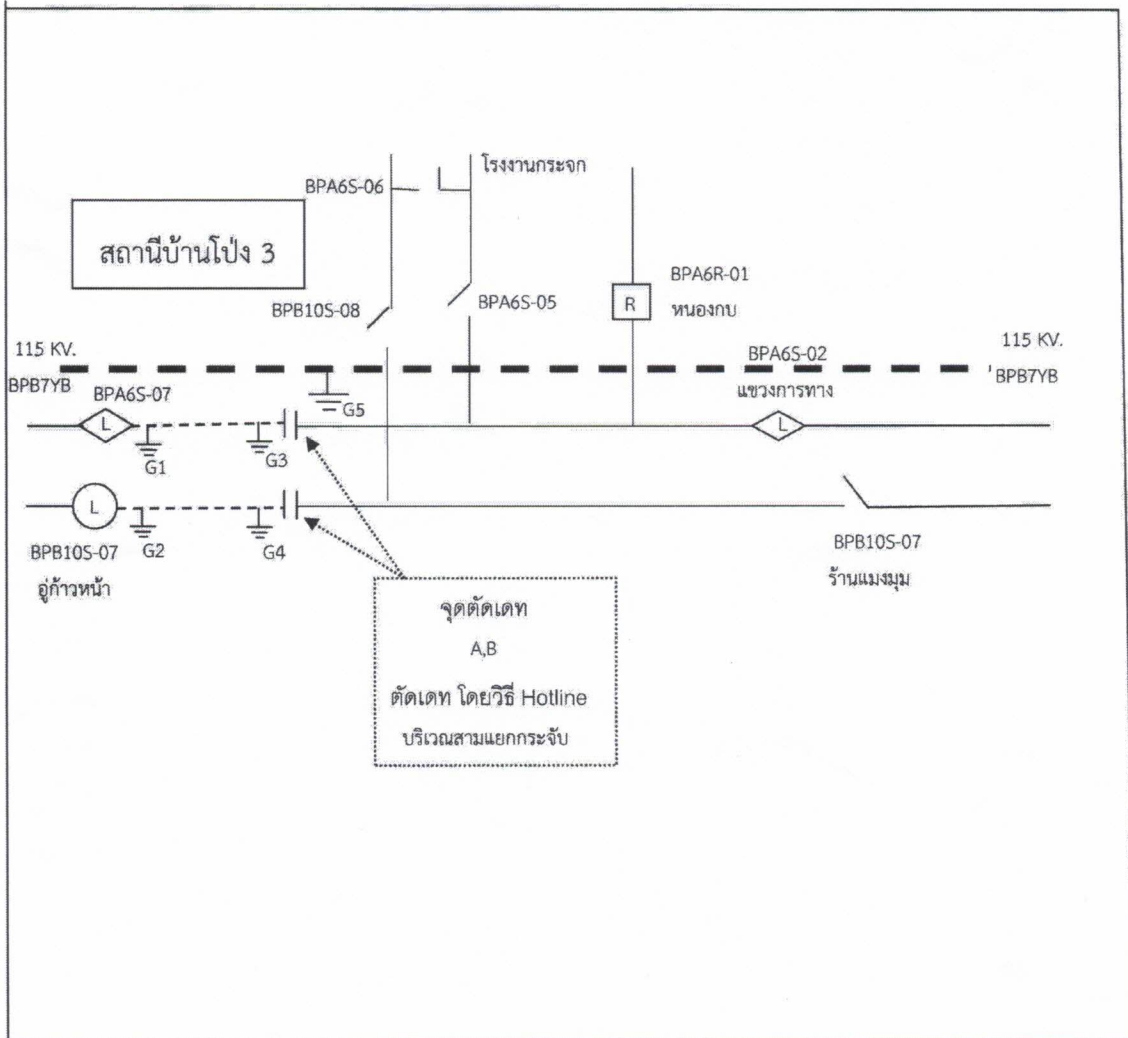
BPA6S-06

โรงงานกระจก

สถานีบ้านโป่ง 3

BPA6R-01

R

หนองกบ

BPB10S-08

BPA6S-05

115 KV.

BPB7YB

BPA6S-02

115 KV.

BPB7YB

BPA6S-07

G5

แขวงการทาง

L

G1

G3

L

L

G2

G4

BPB10S-07

อู่ก้าวหน้า

BPB10S-07

ร้านแมงมุม

จุดตัดเดท

A,B

ตัดเดท โดยวิธี Hotline

บริเวณสามแยกกระจับ